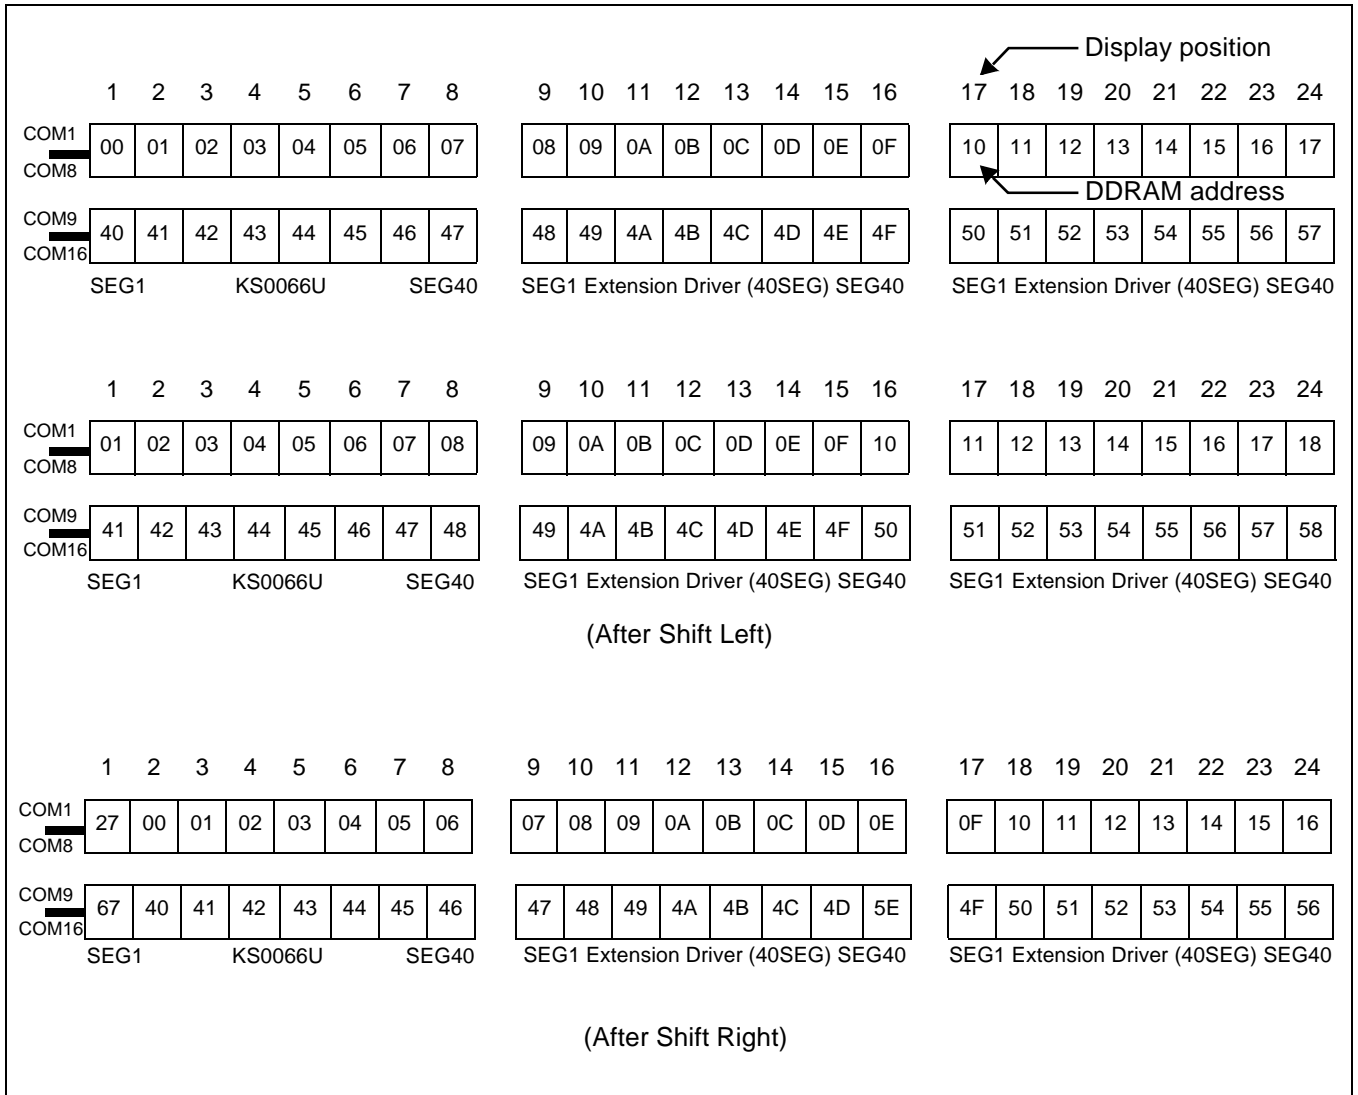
Display position

| | 1 | 2 | 3 | 4 | 5 | 6 | 7 | 8 | 9 | 10 | 11 | 12 | 13 | 14 | 15 | 16 | 17 | 18 | 19 | 20 | 21 | 22 | 23 | 24 |
|---|---|---|---|---|---|---|---|---|---|---|---|---|---|---|---|---|---|---|---|---|---|---|---|---|
| COM1 COM8 | 00 | 01 | 02 | 03 | 04 | 05 | 06 | 07 | 08 | 09 | 0A | 0B | 0C | 0D | 0E | 0F | 10 | 11 | 12 | 13 | 14 | 15 | 16 | 17 |
| COM9 COM16 | 40 | 41 | 42 | 43 | 44 | 45 | 46 | 47 | 48 | 49 | 4A | 4B | 4C | 4D | 4E | 4F | 50 | 51 | 52 | 53 | 54 | 55 | 56 | 57 |

DDRAM address

SEG1 KS0066U SEG40 SEG1 Extension Driver (40SEG) SEG40 SEG1 Extension Driver (40SEG) SEG40

| | 1 | 2 | 3 | 4 | 5 | 6 | 7 | 8 | 9 | 10 | 11 | 12 | 13 | 14 | 15 | 16 | 17 | 18 | 19 | 20 | 21 | 22 | 23 | 24 |
|---|---|---|---|---|---|---|---|---|---|---|---|---|---|---|---|---|---|---|---|---|---|---|---|---|
| COM1 COM8 | 01 | 02 | 03 | 04 | 05 | 06 | 07 | 08 | 09 | 0A | 0B | 0C | 0D | 0E | 0F | 10 | 11 | 12 | 13 | 14 | 15 | 16 | 17 | 18 |
| COM9 COM16 | 41 | 42 | 43 | 44 | 45 | 46 | 47 | 48 | 49 | 4A | 4B | 4C | 4D | 4E | 4F | 50 | 51 | 52 | 53 | 54 | 55 | 56 | 57 | 58 |

SEG1 KS0066U SEG40 SEG1 Extension Driver (40SEG) SEG40 SEG1 Extension Driver (40SEG) SEG40

(After Shift Left)

| | 1 | 2 | 3 | 4 | 5 | 6 | 7 | 8 | 9 | 10 | 11 | 12 | 13 | 14 | 15 | 16 | 17 | 18 | 19 | 20 | 21 | 22 | 23 | 24 |
|---|---|---|---|---|---|---|---|---|---|---|---|---|---|---|---|---|---|---|---|---|---|---|---|---|
| COM1 COM8 | 27 | 00 | 01 | 02 | 03 | 04 | 05 | 06 | 07 | 08 | 09 | 0A | 0B | 0C | 0D | 0E | 0F | 10 | 11 | 12 | 13 | 14 | 15 | 16 |
| COM9 COM16 | 67 | 40 | 41 | 42 | 43 | 44 | 45 | 46 | 47 | 48 | 49 | 4A | 4B | 4C | 4D | 5E | 4F | 50 | 51 | 52 | 53 | 54 | 55 | 56 |

SEG1 KS0066U SEG40 SEG1 Extension Driver (40SEG) SEG40 SEG1 Extension Driver (40SEG) SEG40

(After Shift Right)